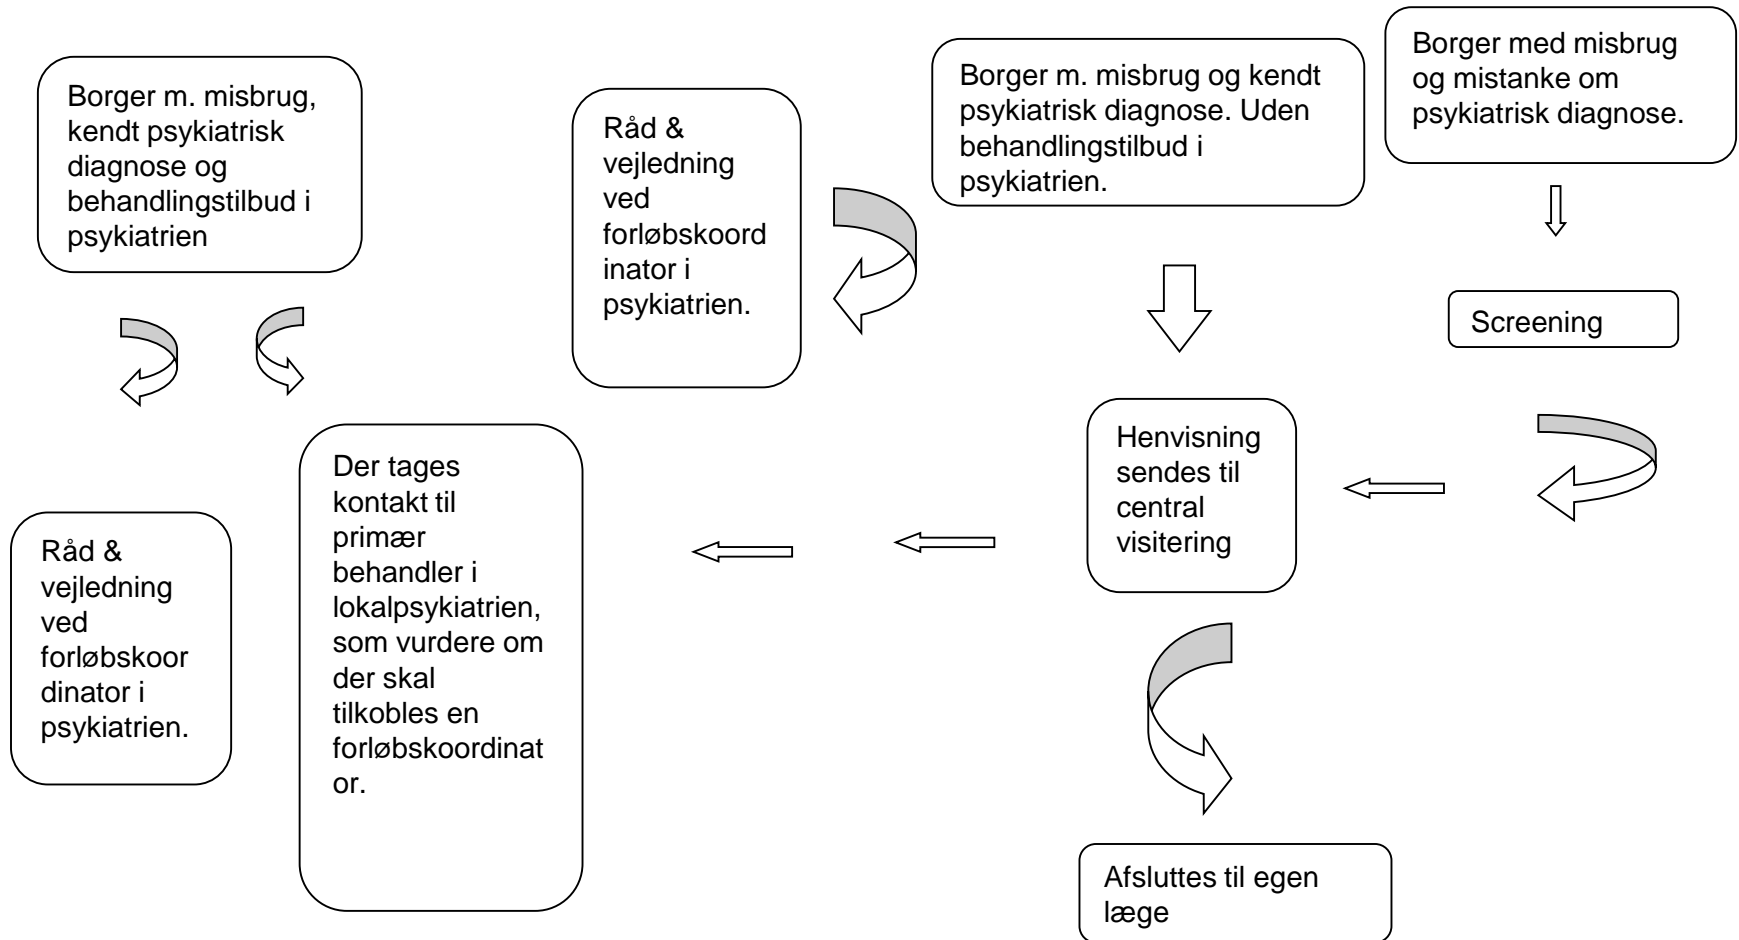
Borger m. misbrug, kendt psykiatrisk diagnose og behandlingstilbud i psykiatrien

Råd & vejledning ved forløbskoordinator i psykiatrien.

Borger m. misbrug og kendt psykiatrisk diagnose. Uden behandlingstilbud i psykiatrien.

Borger med misbrug og mistanke om psykiatrisk diagnose.

Screening

Henvisning sendes til central visitering

Der tages kontakt til primær behandler i lokalpsykiatrien, som vurdere om der skal tilkobles en forløbskoordinator.

Råd & vejledning ved forløbskoordinator i psykiatrien.

Afsluttes til egen læge